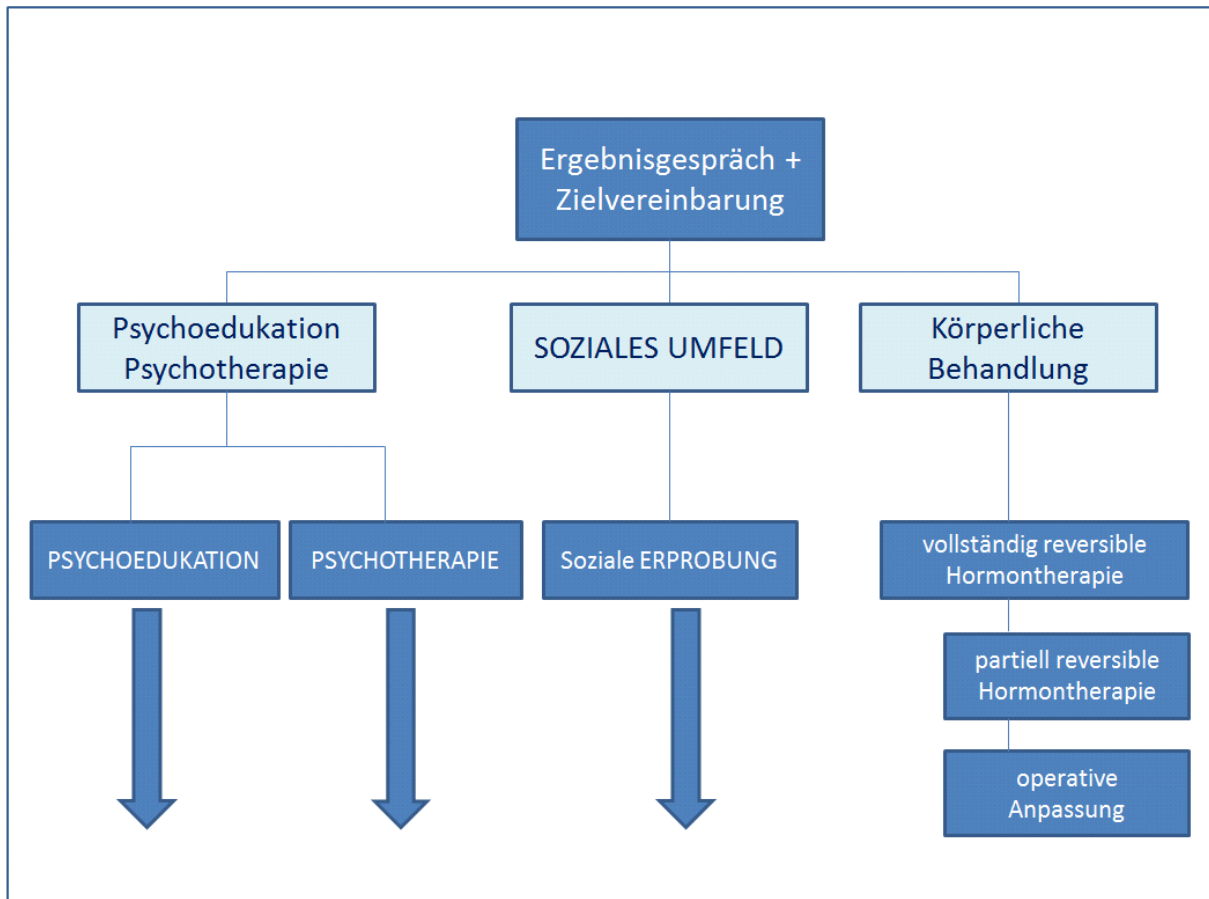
Ergebnisgespräch + Zielvereinbarung

Psychoedukation Psychotherapie

SOZIALES UMFELD

Körperliche Behandlung

PSYCHOEDUKATION

PSYCHOTHERAPIE

Soziale ERPROBUNG

vollständig reversible Hormontherapie

partiell reversible Hormontherapie

operative Anpassung